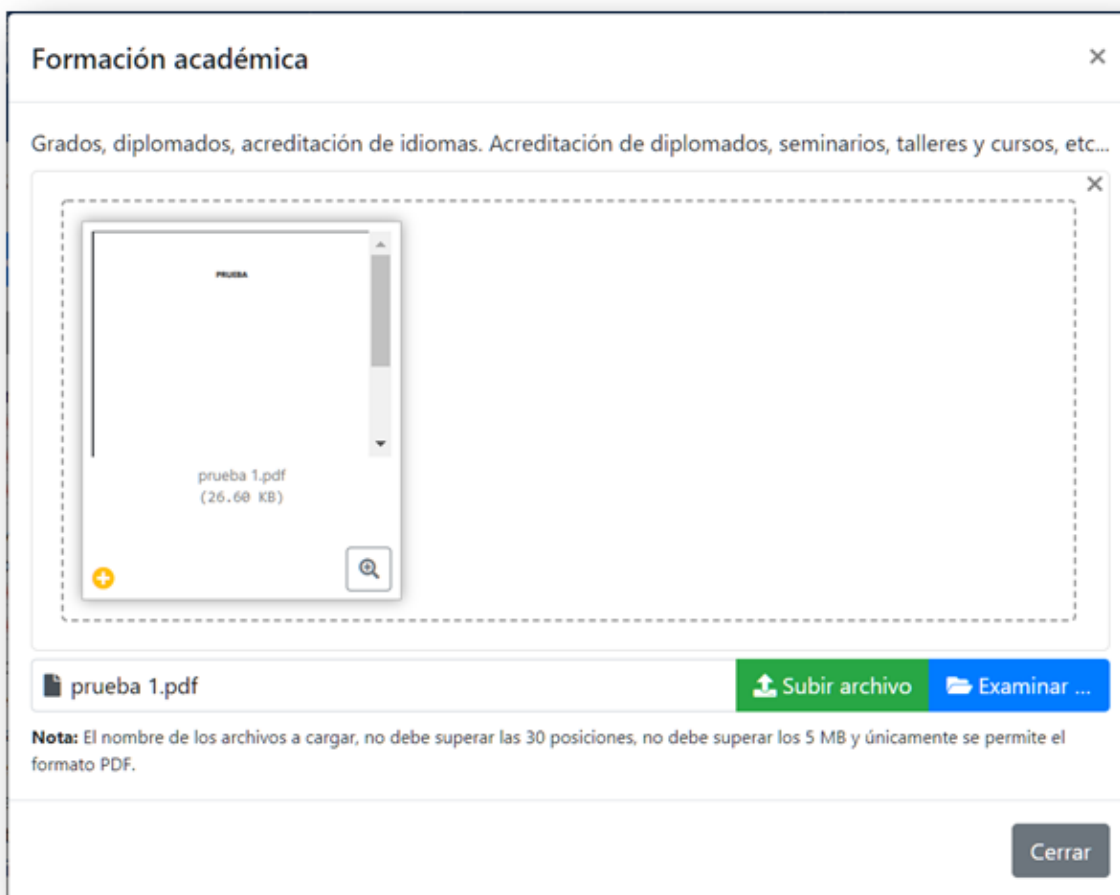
Formación académica

×

Grados, diplomados, acreditación de idiomas. Acreditación de diplomados, seminarios, talleres y cursos, etc...

×

PRUEBA

prueba 1.pdf
(26.60 KB)

prueba 1.pdf

Subir archivo

Examinar ...

**Nota:** El nombre de los archivos a cargar, no debe superar las 30 posiciones, no debe superar los 5 MB y únicamente se permite el formato PDF.

Cerrar